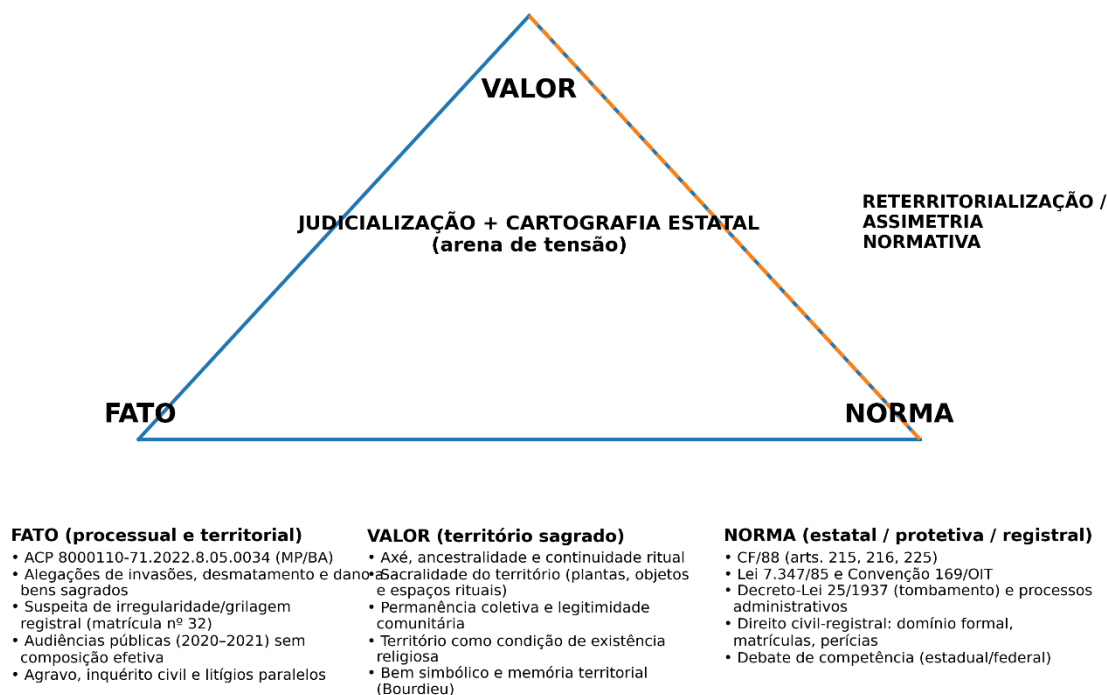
VALOR

JUDICIALIZAÇÃO + CARTOGRAFIA ESTATAL
(arena de tensão)

RETERRITORIALIZAÇÃO / ASSIMETRIA NORMATIVA

FATO

NORMA

FATO (processual e territorial)
• ACP 8000110-71.2022.8.05.0034 (MP/BA)
• Alegações de invasões, desmatamento e dano a bens sagrados
• Suspeita de irregularidade/grilagem registral (matrícula nº 32)
• Audiências públicas (2020–2021) sem composição efetiva
• Agravo, inquérito civil e litígios paralelos

VALOR (território sagrado)
• Axé, ancestralidade e continuidade ritual
• Sacralidade do território (plantas, objetos e espaços rituais)
• Permanência coletiva e legitimidade comunitária
• Território como condição de existência religiosa
• Bem simbólico e memória territorial (Bourdieu)

NORMA (estatal / protetiva / registral)
• CF/88 (arts. 215, 216, 225)
• Lei 7.347/85 e Convenção 169/OIT
• Decreto-Lei 25/1937 (tombamento) e processos administrativos
• Direito civil-registral: domínio formal, matrículas, perícias
• Debate de competência (estadual/federal)